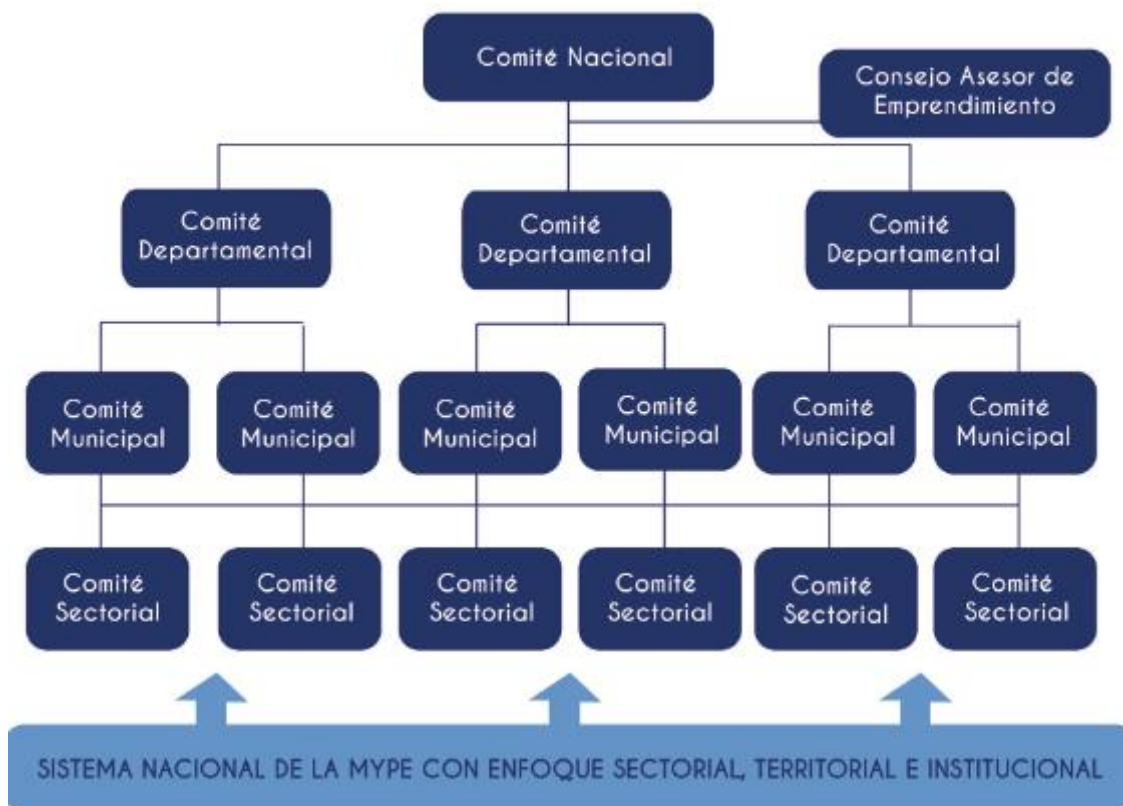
Comité Nacional

Consejo Asesor de Emprendimiento

Comité Departamental

Comité Departamental

Comité Departamental

Comité Municipal

Comité Municipal

Comité Municipal

Comité Municipal

Comité Municipal

Comité Municipal

Comité Sectorial

Comité Sectorial

Comité Sectorial

Comité Sectorial

Comité Sectorial

Comité Sectorial

SISTEMA NACIONAL DE LA MYPE CON ENFOQUE SECTORIAL, TERRITORIAL E INSTITUCIONAL